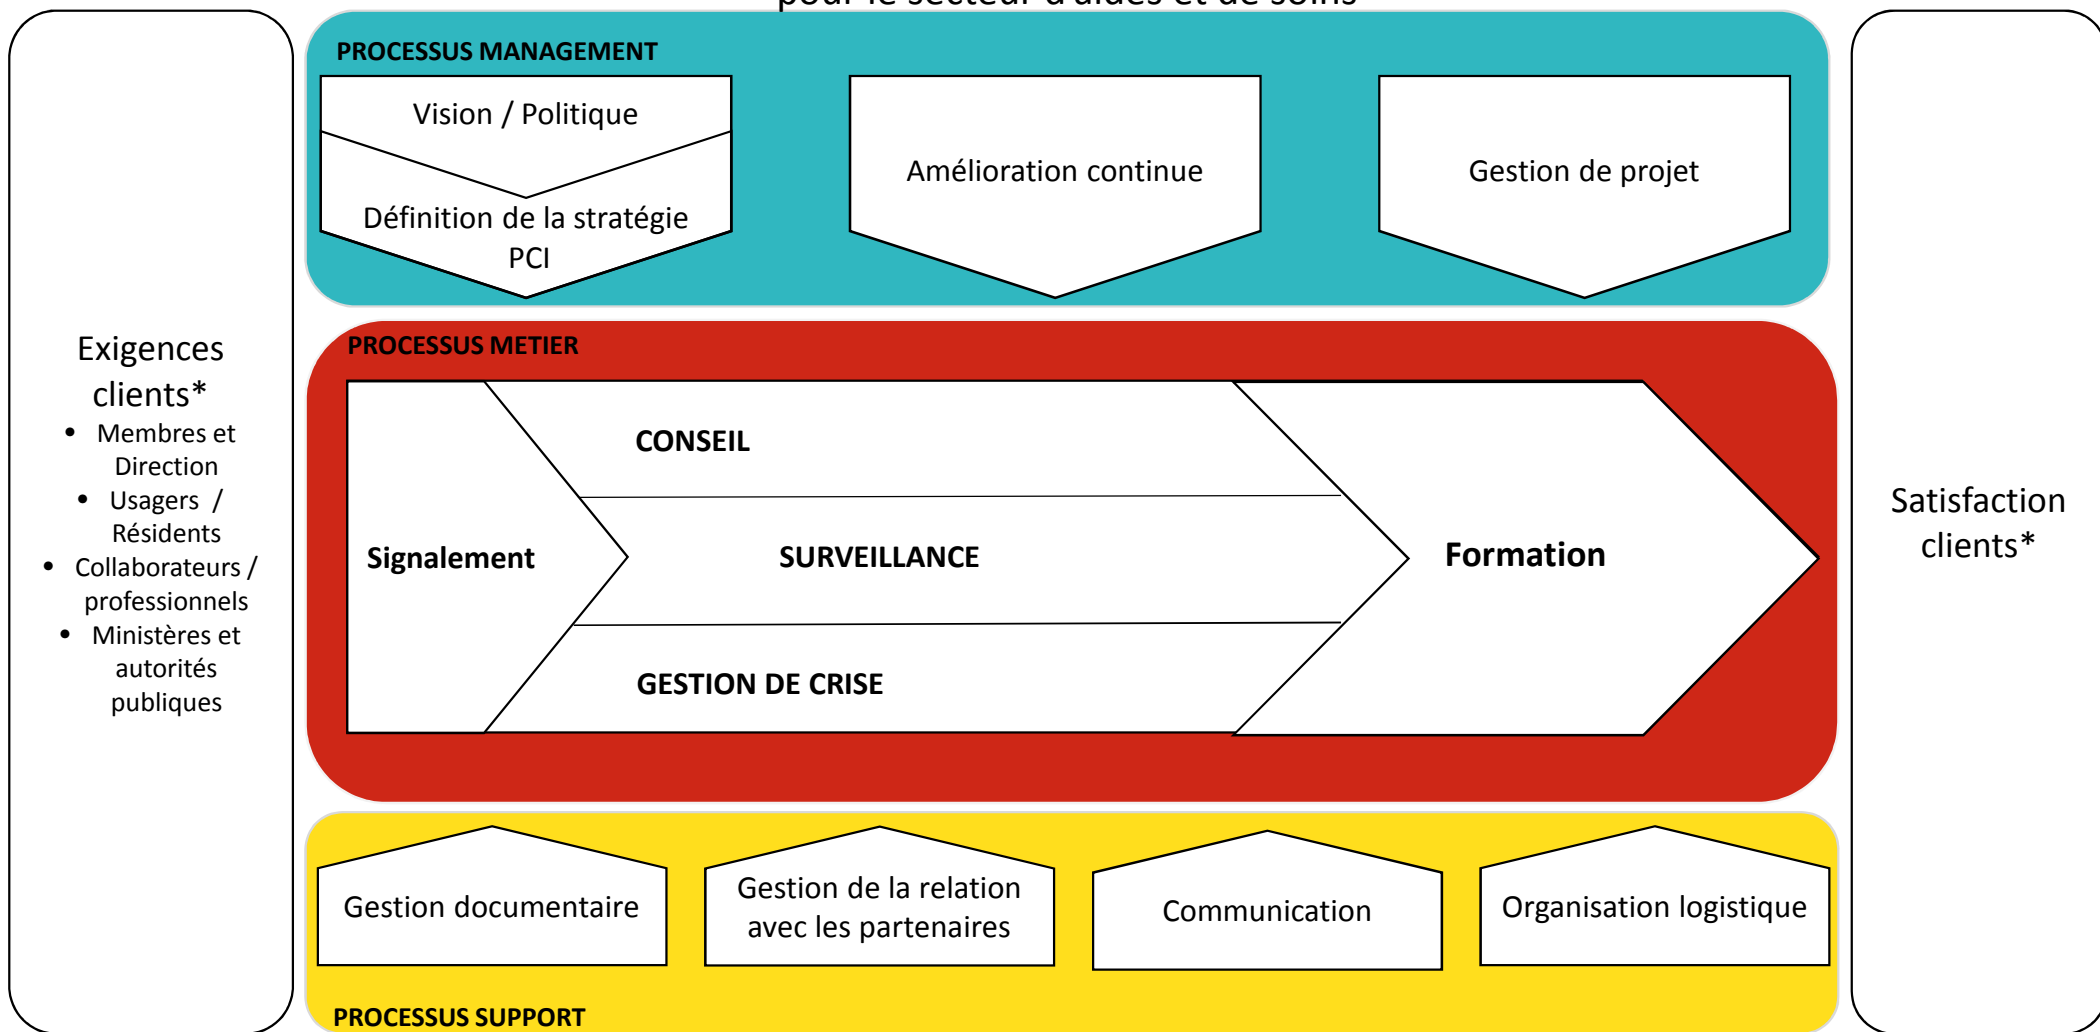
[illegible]

Exigences clients*
- Membres et Direction
- Usagers / Résidents
- Collaborateurs / professionnels
- Ministères et autorités publiques

PROCESSUS MANAGEMENT

Vision / Politique

Définition de la stratégie PCI

Amélioration continue

Gestion de projet

PROCESSUS METIER

Signalement

CONSEIL

SURVEILLANCE

GESTION DE CRISE

Formation

Gestion documentaire

Gestion de la relation avec les partenaires

Communication

Organisation logistique

PROCESSUS SUPPORT

Satisfaction clients*